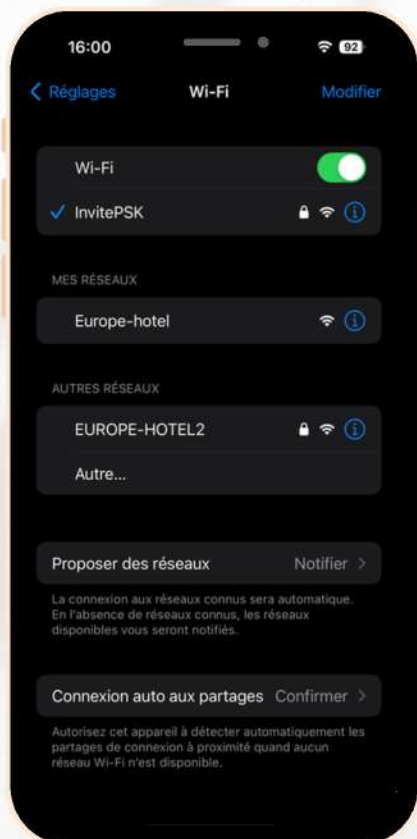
16:00

92

Réglages

Wi-Fi

Modifier

Wi-Fi

InvitePSK

MES RÉSEAUX

Europe-hotel

AUTRES RÉSEAUX

EUROPE-HOTEL2

Autre...

Proposer des réseaux

Notifier

La connexion aux réseaux connus sera automatique. En l'absence de réseaux connus, les réseaux disponibles vous seront notifiés.

Connexion auto aux partages

Confirmer

Autorisez cet appareil à détecter automatiquement les partages de connexion à proximité quand aucun réseau Wi-Fi n'est disponible.